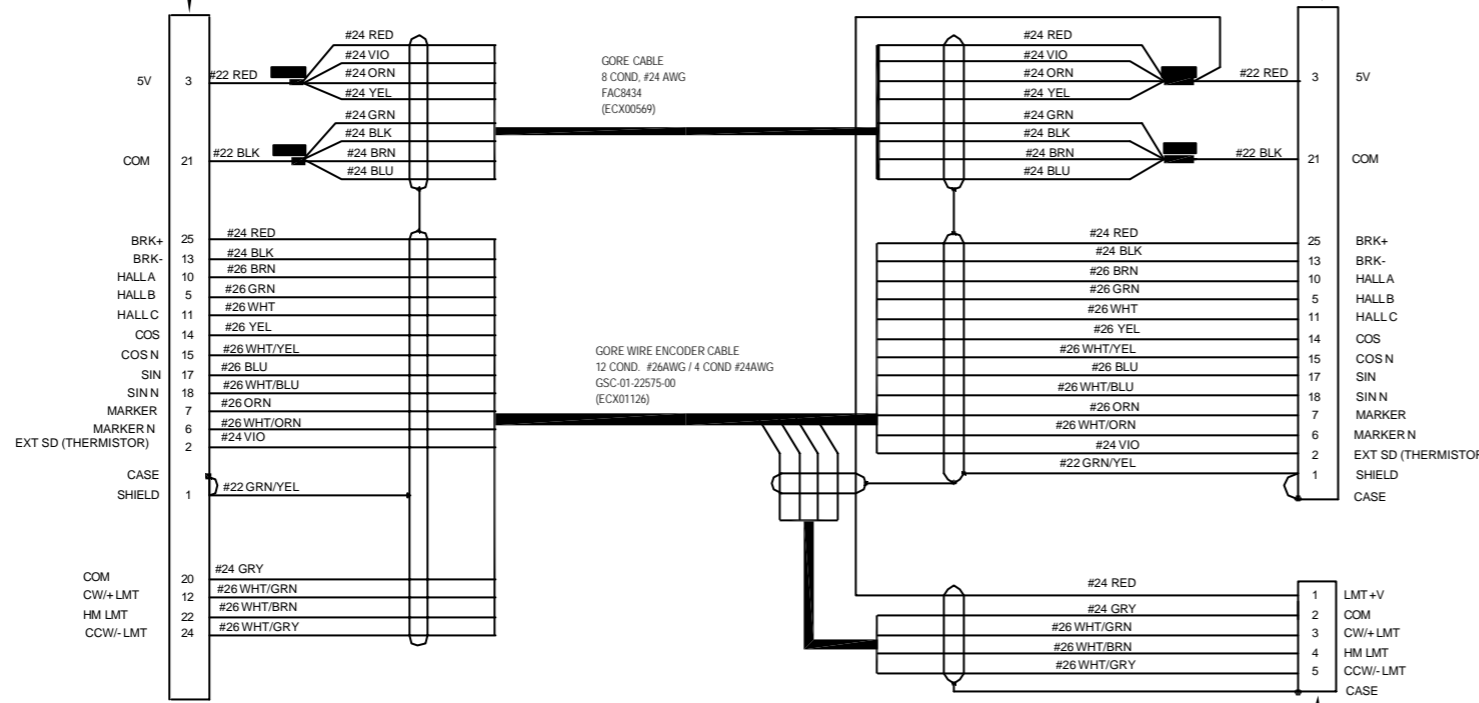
5V 3 #22 RED
#24 RED
#24 VIO
#24 ORN
#24 YEL
COM 21 #22 BLK
#24 GRN
#24 BLK
#24 BRN
#24 BLU

GORE CABLE
8 COND, #24 AWG
FAC8434
(ECX00569)

#24 RED
#24 VIO
#24 ORN
#24 YEL
#22 RED 3 5V
#24 GRN
#24 BLK
#24 BRN
#24 BLU
#22 BLK 21 COM

BRK+ 25 #24 RED
BRK- 13 #24 BLK
HALL A 10 #26 BRN
HALL B 5 #26 GRN
HALL C 11 #26 WHT
COS 14 #26 YEL
COS N 15 #26 WHT/YEL
SIN 17 #26 BLU
SIN N 18 #26 WHT/BLU
MARKER 7 #26 ORN
MARKER N 6 #26 WHT/ORN
EXT SD (THERMISTOR) 2 #24 VIO
CASE
SHIELD 1 #22 GRN/YEL

GORE WIRE ENCODER CABLE
12 COND. #26AWG / 4 COND #24AWG
GSC-01-22575-00
(ECX01126)

#24 RED 25 BRK+
#24 BLK 13 BRK-
#26 BRN 10 HALL A
#26 GRN 5 HALL B
#26 WHT 11 HALL C
#26 YEL 14 COS
#26 WHT/YEL 15 COS N
#26 BLU 17 SIN
#26 WHT/BLU 18 SIN N
#26 ORN 7 MARKER
#26 WHT/ORN 6 MARKER N
#24 VIO 2 EXT SD (THERMISTOR
#22 GRN/YEL 1 SHIELD
CASE

COM 20 #24 GRY
CW/+LMT 12 #26 WHT/GRN
HM LMT 22 #26 WHT/BRN
CCW/-LMT 24 #26 WHT/GRY

#24 RED 1 LMT +V
#24 GRY 2 COM
#26 WHT/GRN 3 CW/+LMT
#26 WHT/BRN 4 HM LMT
#26 WHT/GRY 5 CCW/-LMT
CASE